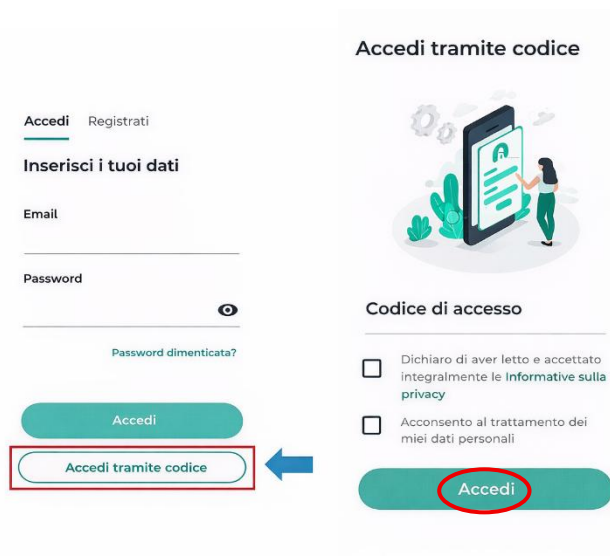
Accedi Registrati

Inserisci i tuoi dati

Email

Password

Password dimenticata?

Accedi

Accedi tramite codice

Accedi tramite codice

Codice di accesso

Dichiaro di aver letto e accettato integralmente le Informative sulla privacy

Acconsento al trattamento dei miei dati personali

Accedi